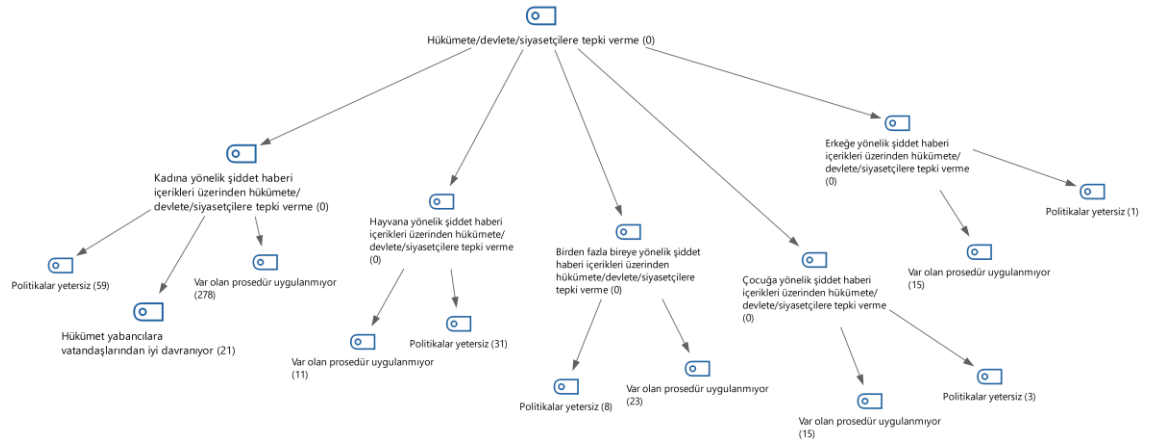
Hükümete/devlete/siyasetçilere tepki verme (0)

Kadına yönelik şiddet haberi içerikleri üzerinden hükümete/devlete/siyasetçilere tepki verme (0)

Politikalar yetersiz (59)

Hükümet yabancılara vatandaşlarından iyi davranıyor (21)

Var olan prosedür uygulanmıyor (278)

Hayvana yönelik şiddet haberi içerikleri üzerinden hükümete/devlete/siyasetçilere tepki verme (0)

Var olan prosedür uygulanmıyor (11)

Politikalar yetersiz (31)

Birden fazla bireye yönelik şiddet haberi içerikleri üzerinden hükümete/devlete/siyasetçilere tepki verme (0)

Politikalar yetersiz (8)

Var olan prosedür uygulanmıyor (23)

Çocuğa yönelik şiddet haberi içerikleri üzerinden hükümete/devlete/siyasetçilere tepki verme (0)

Var olan prosedür uygulanmıyor (15)

Politikalar yetersiz (3)

Erkeğe yönelik şiddet haberi içerikleri üzerinden hükümete/devlete/siyasetçilere tepki verme (0)

Var olan prosedür uygulanmıyor (15)

Politikalar yetersiz (1)